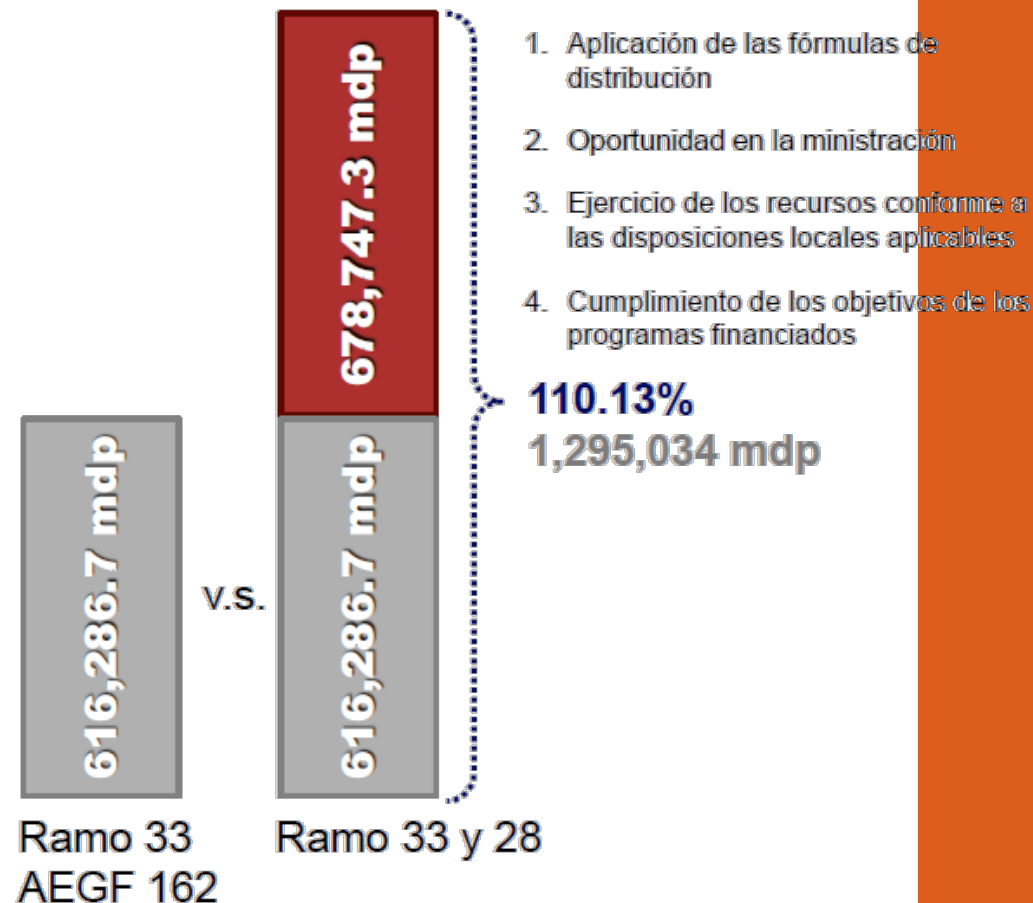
616,286.7 mdp

Ramo 33
AEGF 162

v.s.

678,747.3 mdp

616,286.7 mdp

Ramo 33 y 28

1. Aplicación de las fórmulas de distribución

2. Oportunidad en la ministración

3. Ejercicio de los recursos conforme a las disposiciones locales aplicables

4. Cumplimiento de los objetivos de los programas financiados

110.13%
1,295,034 mdp